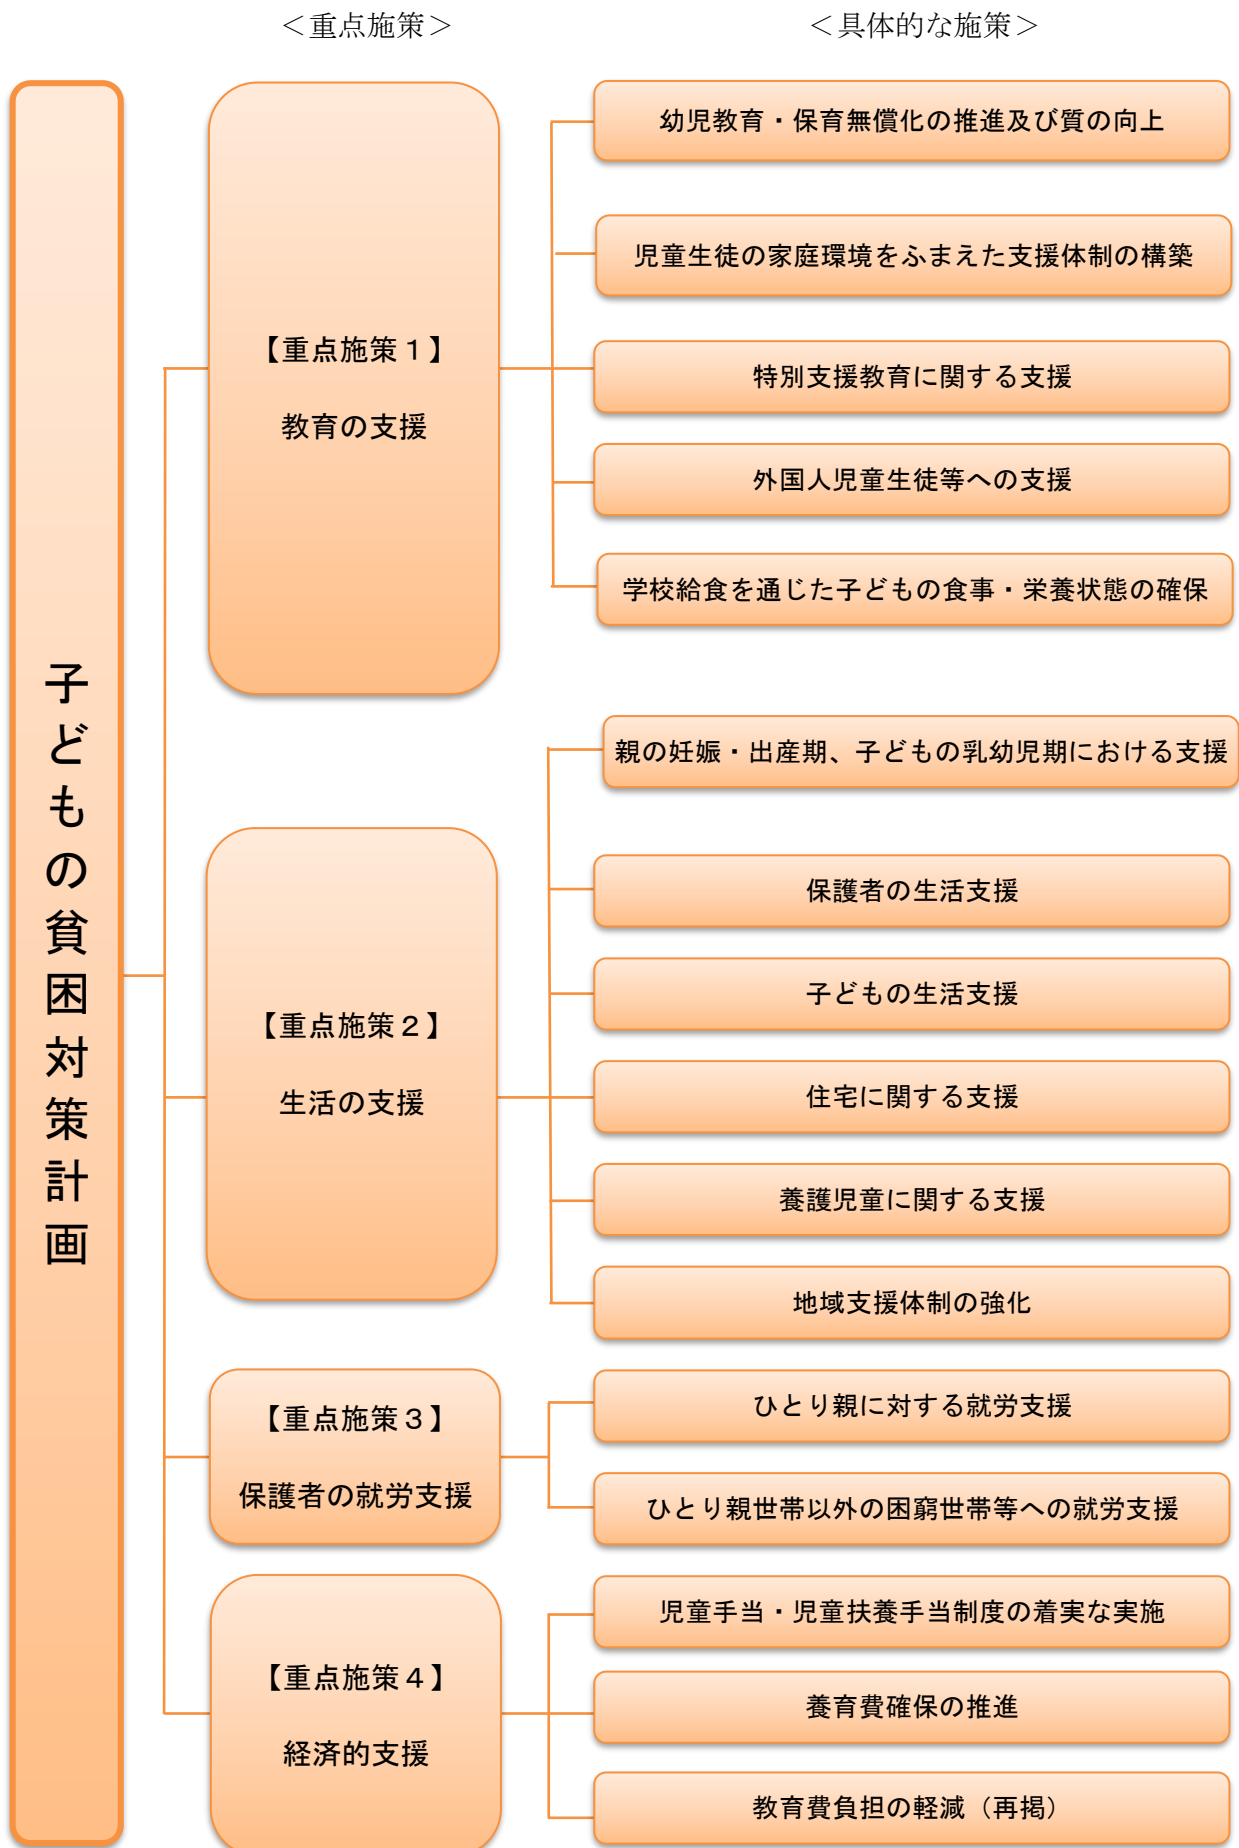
＜重点施策＞

＜具体的な施策＞

子どもの貧困対策計画

【重点施策１】

教育の支援

幼児教育・保育無償化の推進及び質の向上

児童生徒の家庭環境をふまえた支援体制の構築

特別支援教育に関する支援

外国人児童生徒等への支援

学校給食を通じた子どもの食事・栄養状態の確保

【重点施策２】

生活の支援

親の妊娠・出産期、子どもの乳幼児期における支援

保護者の生活支援

子どもの生活支援

住宅に関する支援

養護児童に関する支援

地域支援体制の強化

【重点施策３】

保護者の就労支援

ひとり親に対する就労支援

ひとり親世帯以外の困窮世帯等への就労支援

【重点施策４】

経済的支援

児童手当・児童扶養手当制度の着実な実施

養育費確保の推進

教育費負担の軽減（再掲）